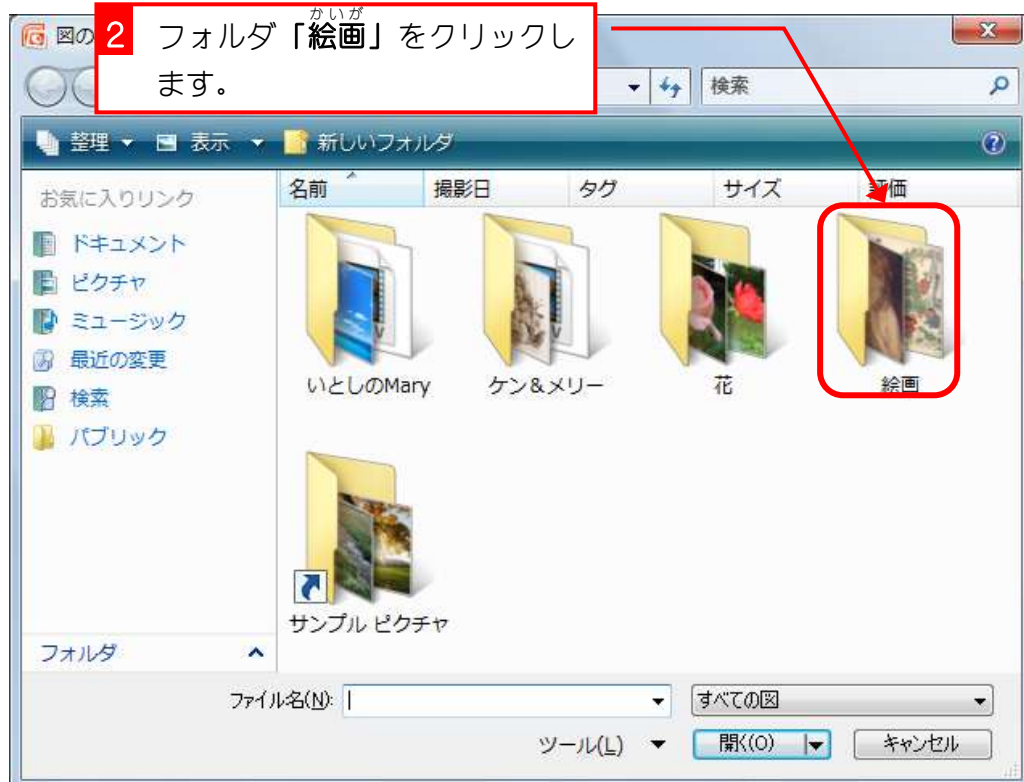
図の

2 フォルダ「絵画（かいが）」をクリックします。

検索

整理 ▾ 表示 ▾ 新しいフォルダ

お気に入りリンク
ドキュメント
ピクチャ
ミュージック
最近の変更
検索
パブリック

名前 撮影日 タグ サイズ 評価

いとしのMary
ケン＆メリー
花
絵画
サンプル ピクチャ

フォルダ

ファイル名(N):
すべての図
ツール(L)
開く(O)
キャンセル